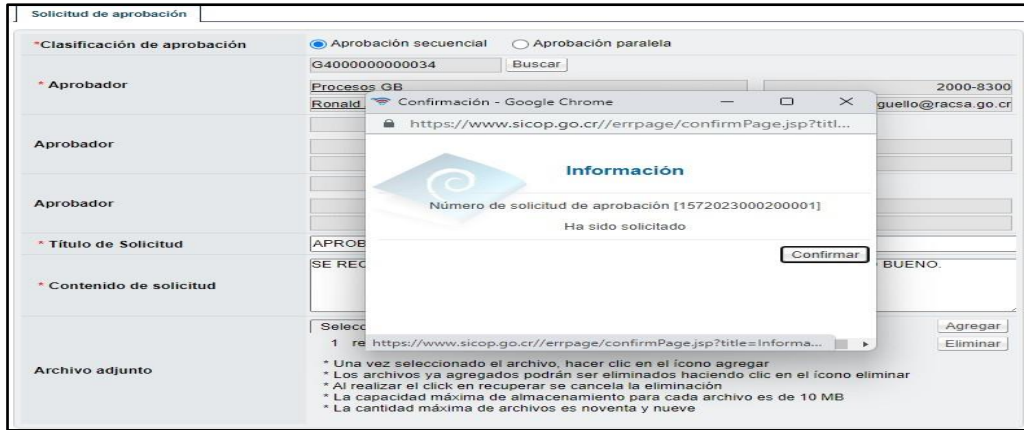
Solicitud de aprobación

*Clasificación de aprobación | Aprobación secuencial | Aprobación paralela

* Aprobador | G4000000000034 | Buscar

Procesos GB | 2000-8300

Ronald | guello@racsa.go.cr

Aprobador

Aprobador

* Título de Solicitud | APROB

* Contenido de solicitud | SE REC | BUENO.

Archivo adjunto | Selecc | Agregar

1 re | Eliminar

* Una vez seleccionado el archivo, hacer clic en el ícono agregar
* Los archivos ya agregados podrán ser eliminados haciendo clic en el ícono eliminar
* Al realizar el click en recuperar se cancela la eliminación
* La capacidad máxima de almacenamiento para cada archivo es de 10 MB
* La cantidad máxima de archivos es noventa y nueve

Confirmación - Google Chrome

https://www.sicop.go.cr//errpage/confirmPage.jsp?titl...

Información

Número de solicitud de aprobación [1572023000200001]

Ha sido solicitado

Confirmar

https://www.sicop.go.cr//errpage/confirmPage.jsp?title=Informa...